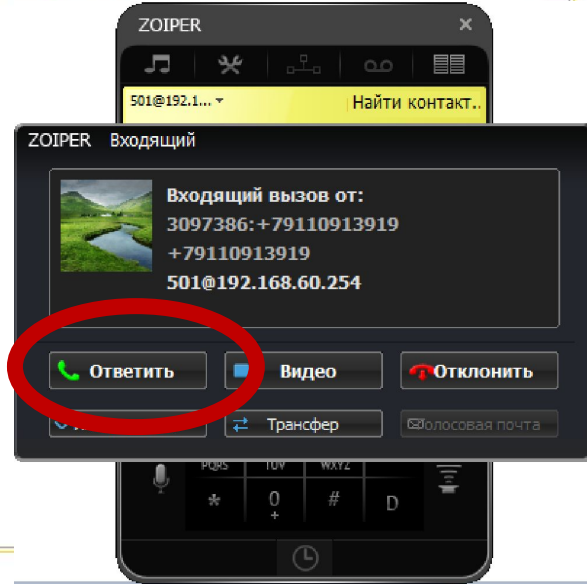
ZOIPER

501@192.1...

Найти контакт...

ZOIPER Входящий

Входящий вызов от:
3097386:+79110913919
+79110913919
501@192.168.60.254

Ответить

Видео

Отклонить

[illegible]

Трансфер

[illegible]олосовая почта

PQRS

TUV

WXYZ

*

0
+

#

D